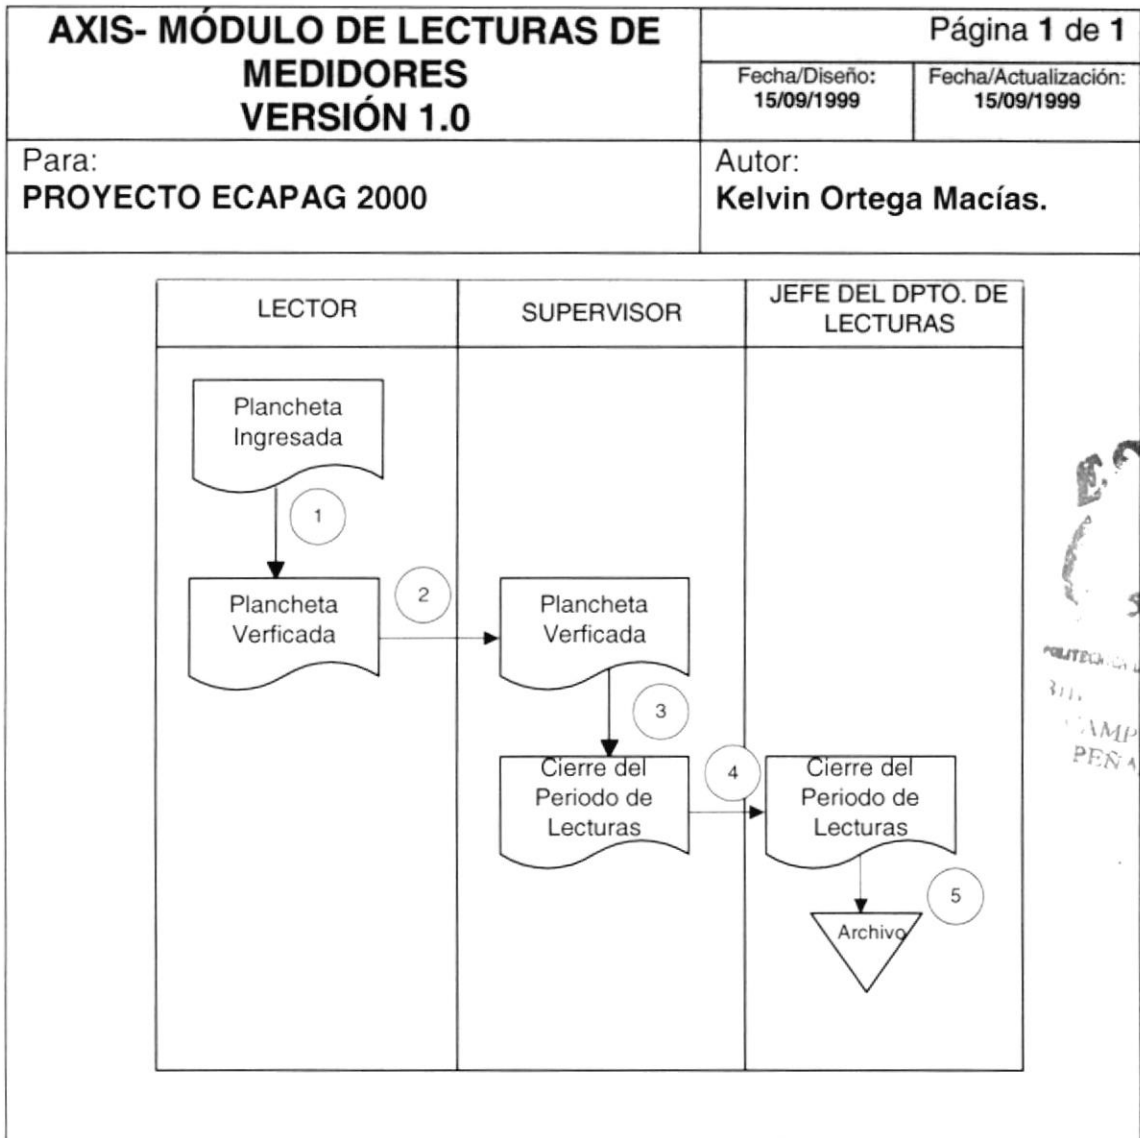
AXIS- MÓDULO DE LECTURAS DE MEDIDORES VERSIÓN 1.0

Página 1 de 1

Fecha/Diseño: 15/09/1999

Fecha/Actualización: 15/09/1999

Para:
PROYECTO ECAPAG 2000

Autor:
Kelvin Ortega Macías.

LECTOR

SUPERVISOR

JEFE DEL DPTO. DE LECTURAS

Plancheta Ingresada

1

Plancheta Verficada

2

Plancheta Verficada

3

Cierre del Periodo de Lecturas

4

Cierre del Periodo de Lecturas

5

Archivo

E.
S
POLITECNICA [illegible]
BIB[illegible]
CAMP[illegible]
PEÑA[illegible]